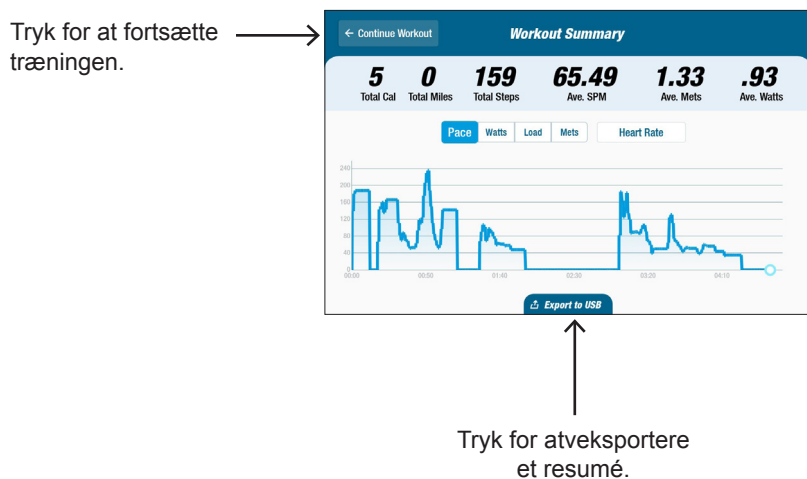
Tryk for at fortsætte træningen.

← Continue Workout

Workout Summary

5
Total Cal

0
Total Miles

159
Total Steps

65.49
Ave. SPM

1.33
Ave. Mets

.93
Ave. Watts

Pace | Watts | Load | Mets | Heart Rate

240
200
160
120
80
40
0

00:00 00:50 01:40 02:30 03:20 04:10

Export to USB

Tryk for atveksportere et resumé.